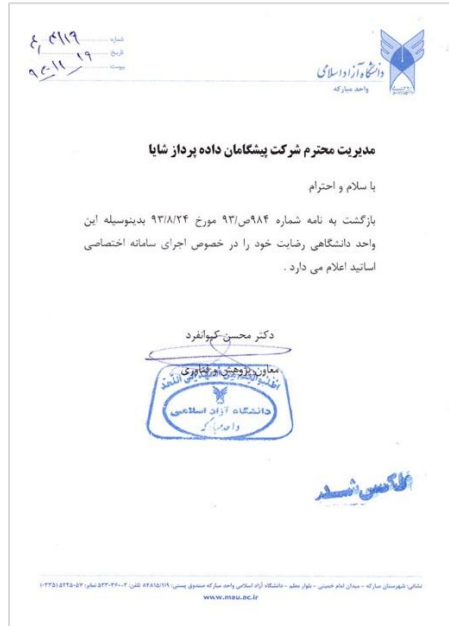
شماره ۶/۴۱۹
تاریخ ۹۳/۱۱/۱۹
پیوست

دانشگاه آزاد اسلامی
واحد مبارکه

مدیریت محترم شرکت پیشگامان داده پرداز شایا

با سلام و احترام

بازگشت به نامه شماره ۹۸۴ص/۹۳ مورخ ۹۳/۸/۲۴ بدینوسیله این واحد دانشگاهی رضایت خود را در خصوص اجرای سامانه اختصاصی اساتید اعلام می دارد .

دکتر محسن کیوانفرد
معاون پژوهش و فناوری

دانشگاه آزاد اسلامی
واحد مبارکه

فاکس شد

نشانی: شهرستان مبارکه - میدان امام خمینی - بلوار معلم - دانشگاه آزاد اسلامی واحد مبارکه صندوق پستی: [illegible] تلفن: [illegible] نمابر: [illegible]
www.mau.ac.ir